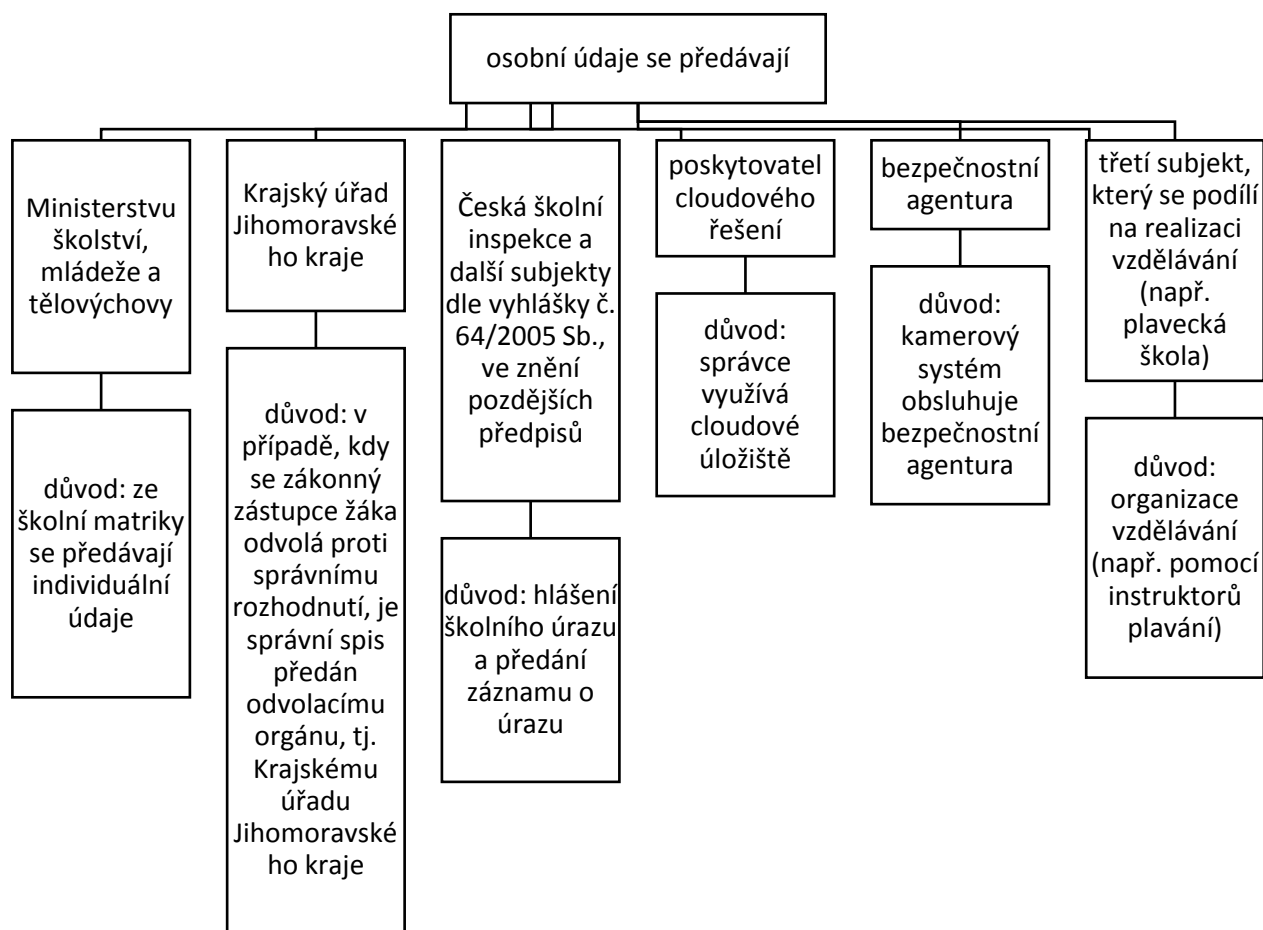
osobní údaje se předávají

Ministerstvu školství, mládeže a tělovýchovy

důvod: ze školní matriky se předávají individuální údaje

Krajský úřad Jihomoravského kraje

důvod: v případě, kdy se zákonný zástupce žáka odvolá proti správnímu rozhodnutí, je správní spis předán odvolacímu orgánu, tj. Krajskému úřadu Jihomoravského kraje

Česká školní inspekce a další subjekty dle vyhlášky č. 64/2005 Sb., ve znění pozdějších předpisů

důvod: hlášení školního úrazu a předání záznamu o úrazu

poskytovatel cloudového řešení

důvod: správce využívá cloudové úložiště

bezpečnostní agentura

důvod: kamerový systém obsluhuje bezpečnostní agentura

třetí subjekt, který se podílí na realizaci vzdělávání (např. plavecká škola)

důvod: organizace vzdělávání (např. pomocí instruktorů plavání)